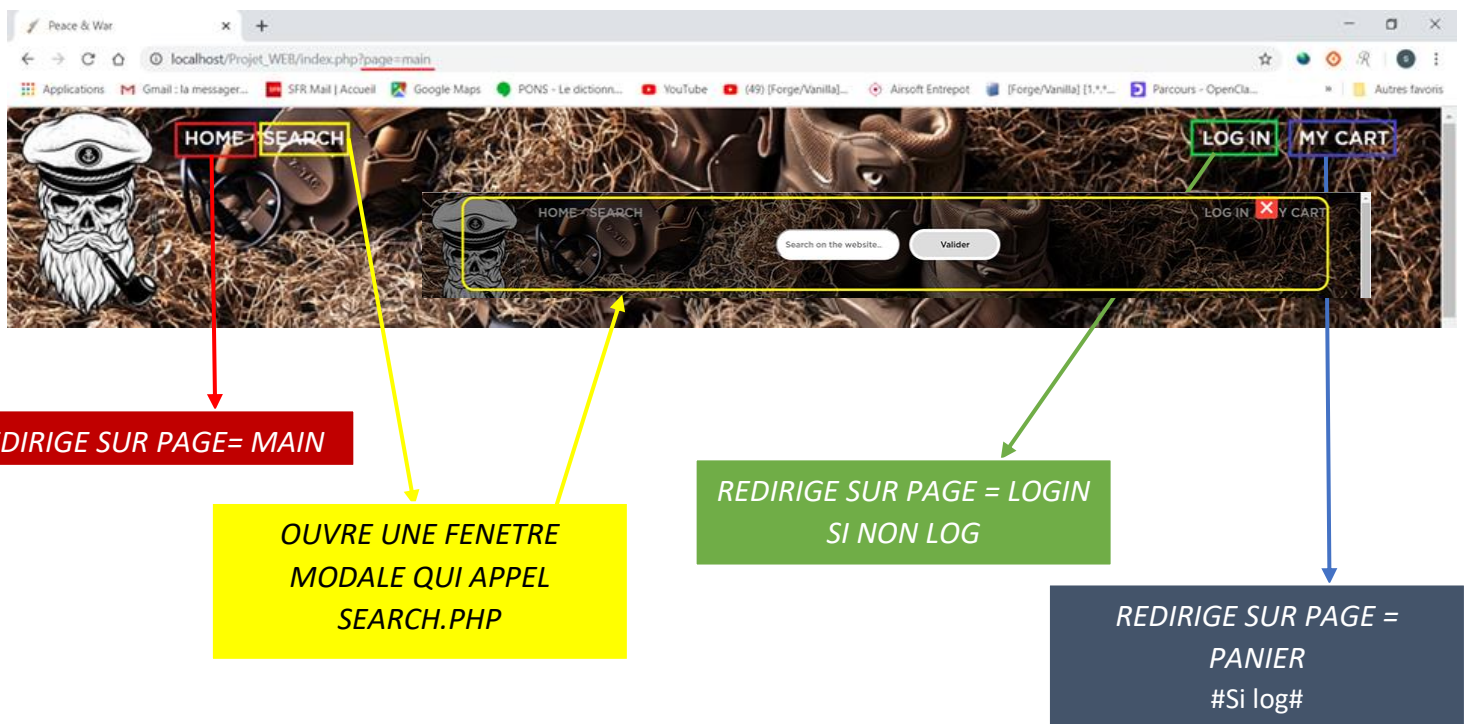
Peace & War

localhost/Projet_WEB/index.php?page=main

Applications Gmail : la messager... SFR Mail | Accueil Google Maps PONS - Le dictionn... YouTube (49) [Forge/Vanilla]... Airsoft Entrepot [Forge/Vanilla] [1.*.*... Parcours - OpenCla... » Autres favoris

HOME SEARCH

LOG IN MY CART

HOME SEARCH

LOG IN Y CART

Search on the website...

Valider

DIRIGE SUR PAGE= MAIN

OUVRE UNE FENETRE MODALE QUI APPEL SEARCH.PHP

REDIRIGE SUR PAGE = LOGIN SI NON LOG

REDIRIGE SUR PAGE = PANIER
#Si log#